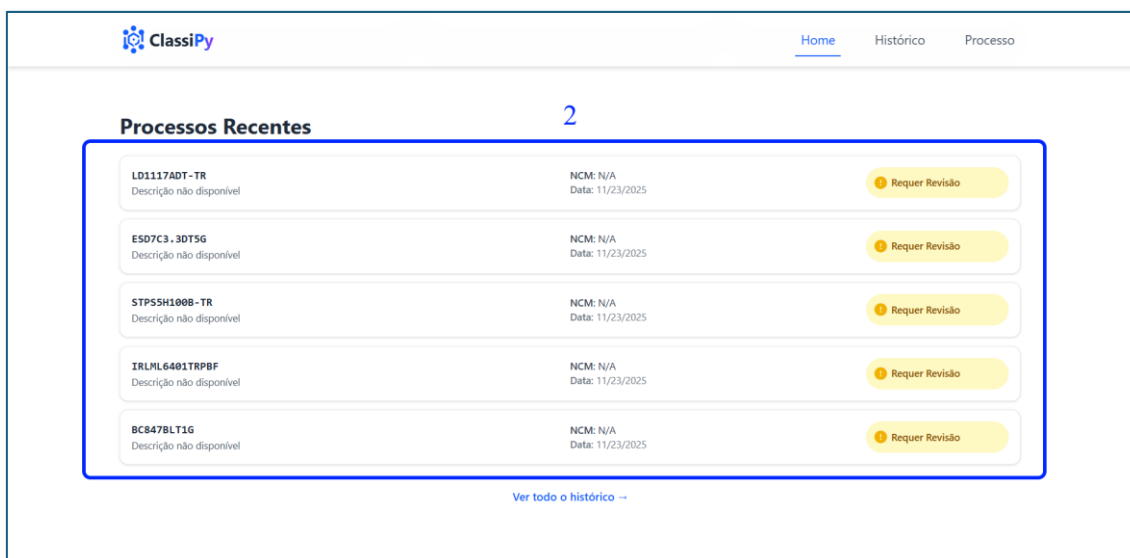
ClassiPy

Home Histórico Processo

2

Processos Recentes

LD1117ADT-TR
Descrição não disponível
NCM: N/A
Data: 11/23/2025
Requer Revisão

ESD7C3.3DT5G
Descrição não disponível
NCM: N/A
Data: 11/23/2025
Requer Revisão

STPS5H100B-TR
Descrição não disponível
NCM: N/A
Data: 11/23/2025
Requer Revisão

IRLML6401TRPBF
Descrição não disponível
NCM: N/A
Data: 11/23/2025
Requer Revisão

BC847BLT1G
Descrição não disponível
NCM: N/A
Data: 11/23/2025
Requer Revisão

Ver todo o histórico →